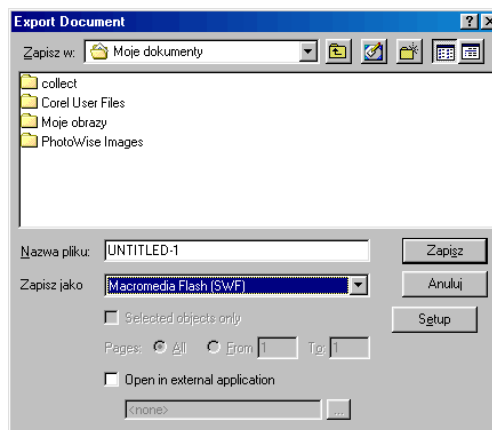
Export Document

?

×

Zapisz w: Moje dokumenty

collect

Corel User Files

Moje obrazy

PhotoWise Images

Nazwa pliku: UNTITLED-1

Zapisz

Zapisz jako Macromedia Flash (SWF)

Anuluj

Selected objects only

Setup

Pages: All From 1 To: 1

Open in external application

<none>

...